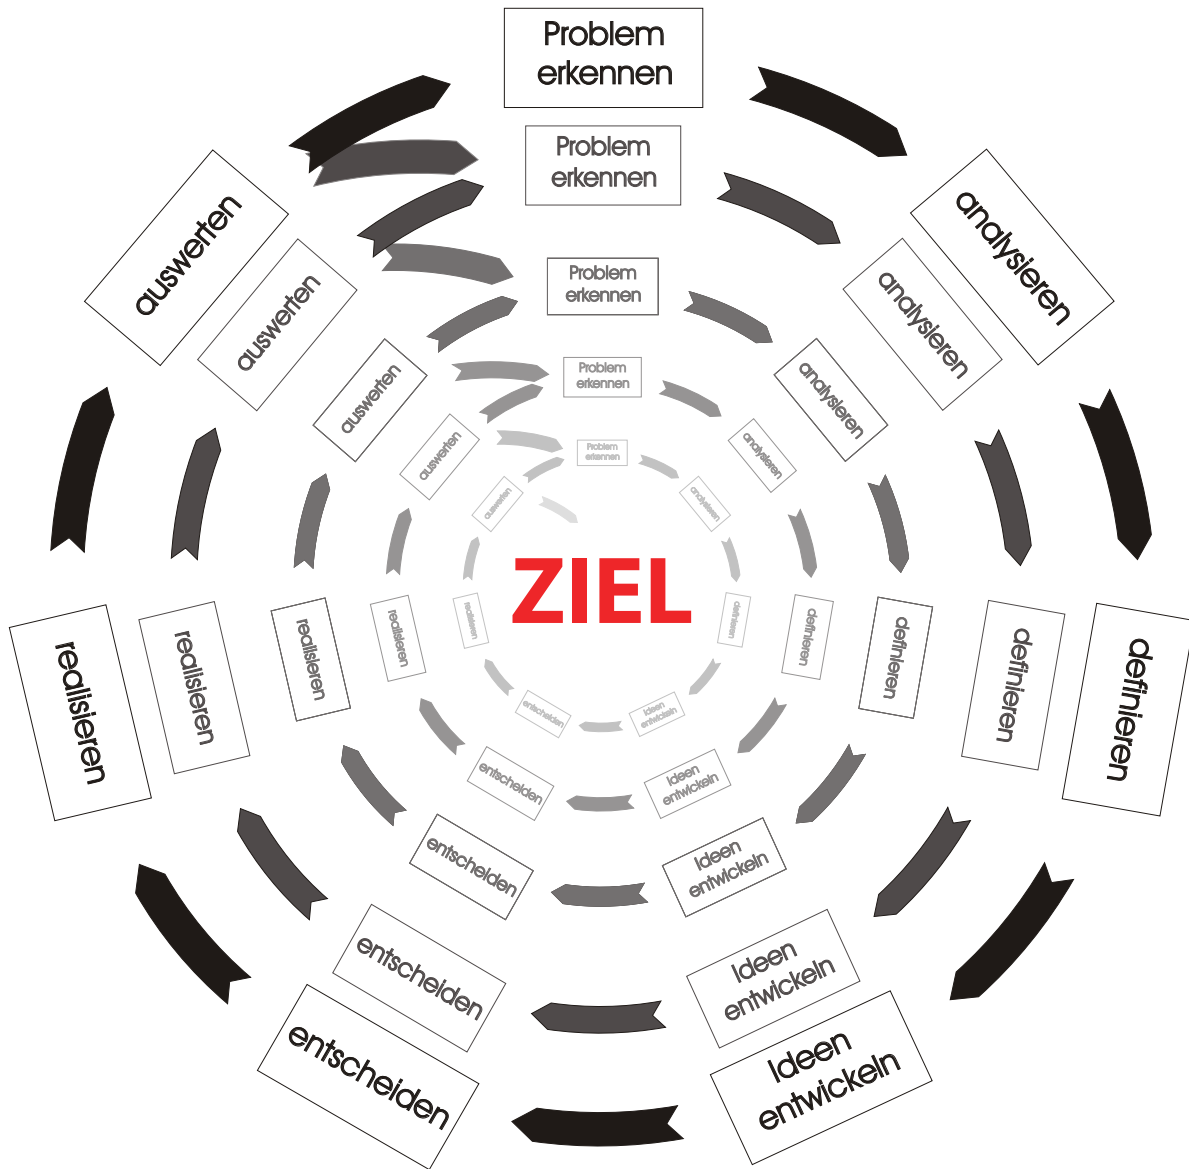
Problem erkennen

analysieren

definieren

Ideen entwickeln

entscheiden

realisieren

auswerten

Problem erkennen

analysieren

definieren

Ideen entwickeln

entscheiden

realisieren

auswerten

Problem erkennen

analysieren

definieren

Ideen entwickeln

entscheiden

realisieren

auswerten

Problem erkennen

analysieren

definieren

Ideen entwickeln

entscheiden

realisieren

auswerten

Problem erkennen

analysieren

definieren

Ideen entwickeln

entscheiden

realisieren

auswerten

definieren

Ideen entwickeln

entscheiden

realisieren

auswerten

ZIEL